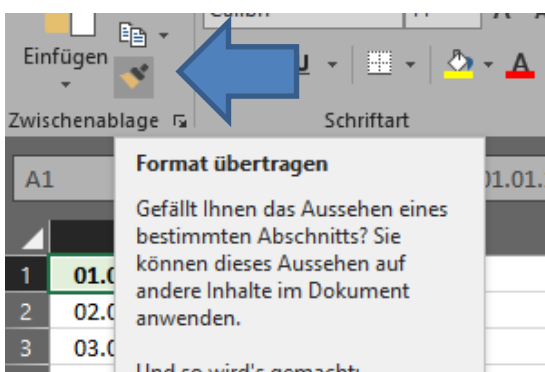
Calibri

Einfügen

U

A

Zwischenablage

Schriftart

A1

01.01.

Format übertragen

Gefällt Ihnen das Aussehen eines bestimmten Abschnitts? Sie können dieses Aussehen auf andere Inhalte im Dokument anwenden.

Und so wird's gemacht:

1 01.0

2 02.0

3 03.0